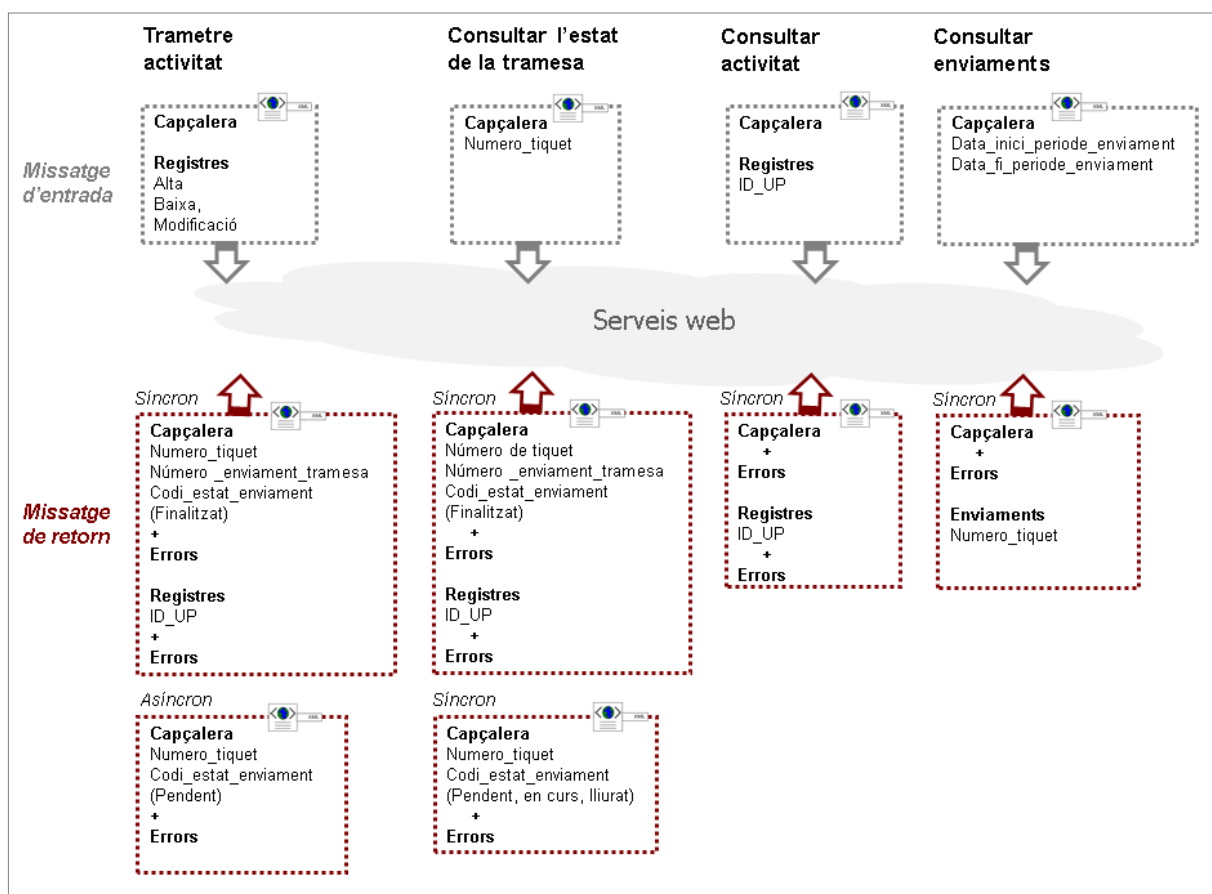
Trametre activitat

Consultar l'estat de la tramesa

Consultar activitat

Consultar enviaments

Missatge d'entrada

Capçalera

Registres
Alta
Baixa,
Modificació

Capçalera
Numero_tiquet

Capçalera

Registres
ID_UP

Capçalera
Data_inici_periode_enviament
Data_fi_periode_enviament

Serveis web

Missatge de retorn

Síncron
Capçalera
Numero_tiquet
Número _enviament_tramesa
Codi_estat_enviament
(Finalitzat)
+
Errors

Registres
ID_UP
+
Errors

Asíncron
Capçalera
Numero_tiquet
Codi_estat_enviament
(Pendent)
+
Errors

Síncron
Capçalera
Número de tiquet
Número _enviament_tramesa
Codi_estat_enviament
(Finalitzat)
+
Errors

Registres
ID_UP
+
Errors

Síncron
Capçalera
Numero_tiquet
Codi_estat_enviament
(Pendent, en curs, lliurat)
+
Errors

Síncron
Capçalera
+
Errors

Registres
ID_UP
+
Errors

Síncron
Capçalera
+
Errors

Enviaments
Numero_tiquet